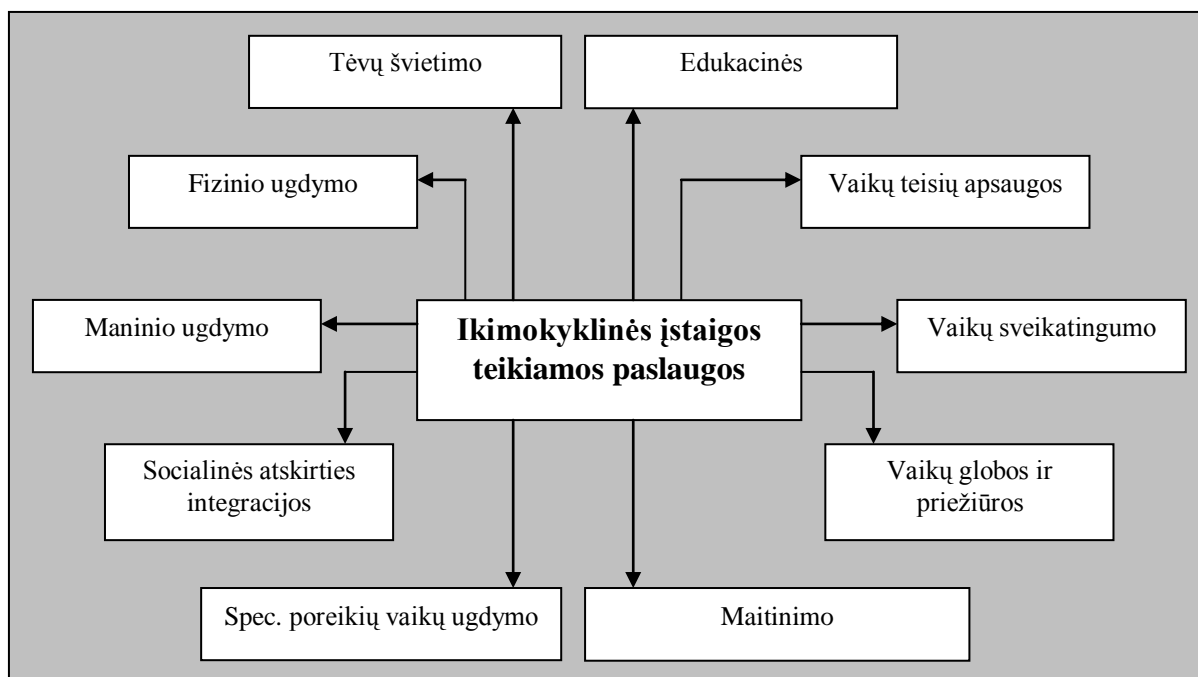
Tėvų švietimo

Edukacinės

Fizinio ugdymo

Vaikų teisių apsaugos

Maninio ugdymo

Ikimokyklinės įstaigos teikiamos paslaugos

Vaikų sveikatingumo

Socialinės atskirties integracijos

Vaikų globos ir priežiūros

Spec. poreikių vaikų ugdymo

Maitinimo